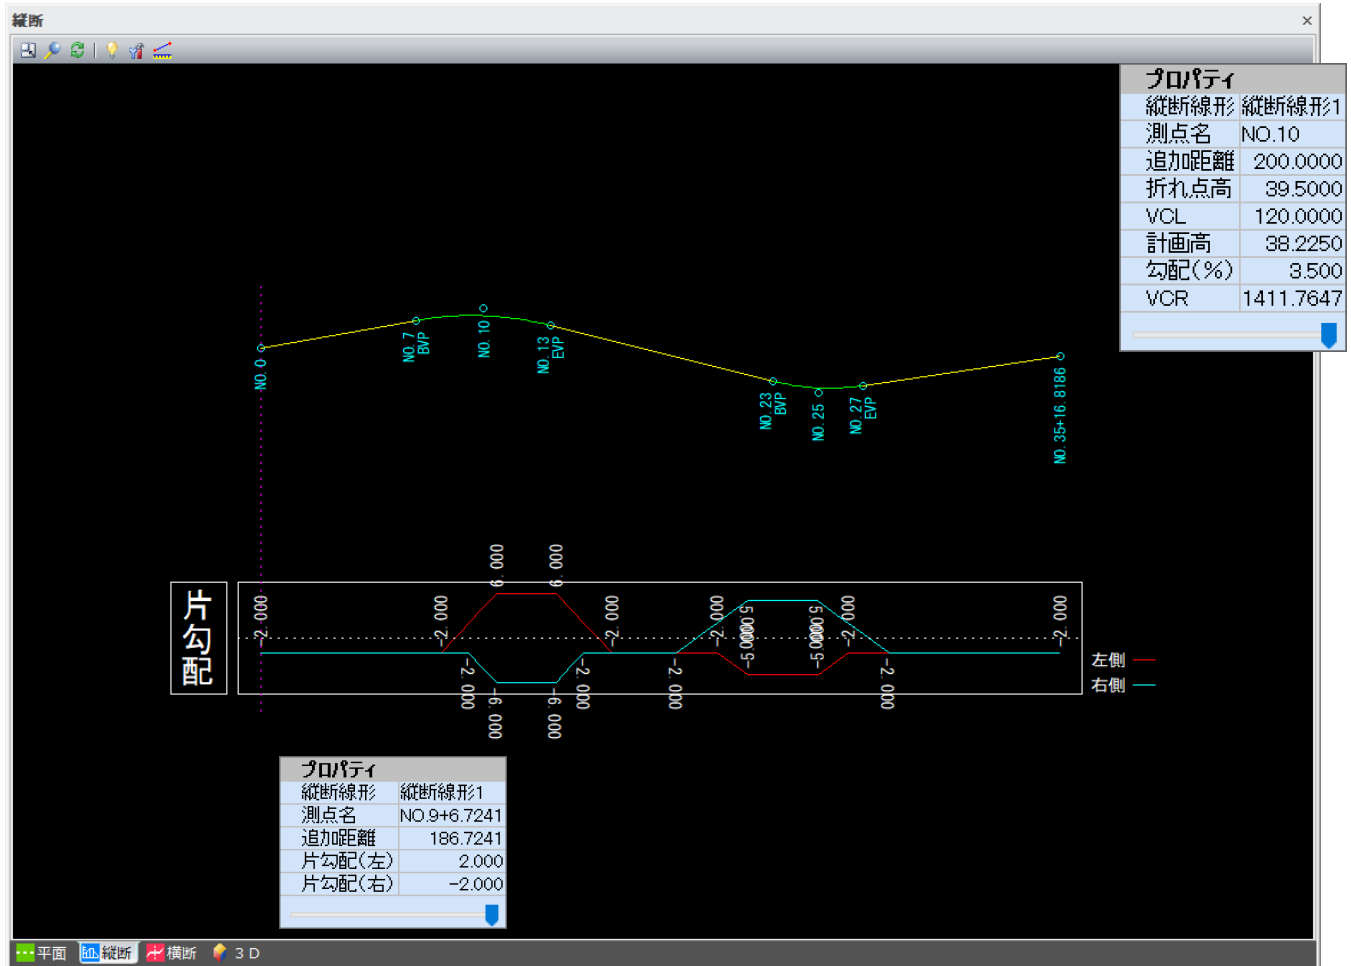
縦断 ×

プロパティ

| 縦断線形 | 縦断線形1 |
|---|---|
| 測点名 | NO.10 |
| 追加距離 | 200.0000 |
| 折れ点高 | 39.5000 |
| VCL | 120.0000 |
| 計画高 | 38.2250 |
| 勾配(%) | 3.500 |
| VCR | 1411.7647 |

NO.0
NO.7 BVP
NO.10
NO.13 EVP
NO.23 BVP
NO.25
NO.27 EVP
NO.35+16.8186

片勾配

-2.000 -2.000 6.000 6.000 -2.000 -2.000 5.000 5.000 -2.000 -2.000
-2.000 -6.000 -6.000 -2.000 -2.000 -5.000 -5.000 -2.000

左側
右側

プロパティ

| 縦断線形 | 縦断線形1 |
|---|---|
| 測点名 | NO.9+6.7241 |
| 追加距離 | 186.7241 |
| 片勾配(左) | 2.000 |
| 片勾配(右) | -2.000 |

平面 縦断 横断 3D